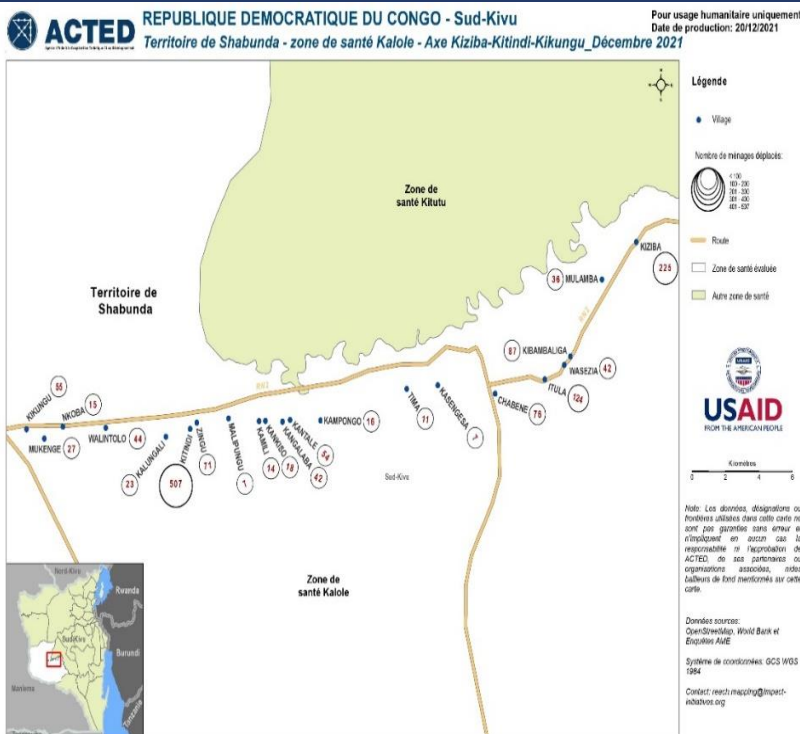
ACTED

REPUBLIQUE DEMOCRATIQUE DU CONGO - Sud-Kivu
Territoire de Shabunda - zone de santé Kalole - Axe Kiziba-Kitindi-Kikungu_Décembre 2021

Pour usage humanitaire uniquement
Date de production: 20/12/2021

Légende
Village
Nombre de ménages déplacés:
< 100
101 - 200
201 - 300
301 - 400
401 - 507
Route
Zone de santé évaluée
Autre zone de santé

USAID
FROM THE AMERICAN PEOPLE

Kilomètres
0 2 4 6

Note: Les données, désignations ou frontières utilisées dans cette carte ne sont pas garanties sans erreur et n'impliquent en aucun cas la responsabilité ni l'approbation de ACTED, de ses partenaires ou organisations associées, ni des bailleurs de fond mentionnés sur cette carte.

Données sources: OpenStreetMap, World Bank et Enquêtes AME

Système de coordonnées: GCS WGS 1984

Contact: reach.mapping@impact-initiatives.org

Zone de santé Kitutu
Territoire de Shabunda
Zone de santé Kalole
Sud-Kivu
RN2
RN2
RN2

KIZIBA 225
MULAMBA 36
KIBAMBALIGA 87
WASEZIA 42
ITULA 124
CHABENE 76
KASENGESA 1
TIMA 71
KAMPONGO 16
KANTALE 54
KANGALABA 42
KANKISO 18
KAMILI 14
MALIPUNGU 1
ZINGU 71
KITINDI 507
KALUNGALI 23
WALINTOLO 44
NKOBA 15
KIKUNGU 55
MUKENGE 27

Nord-Kivu
Rwanda
Sud-Kivu
Burundi
Maniema
Tanzanie